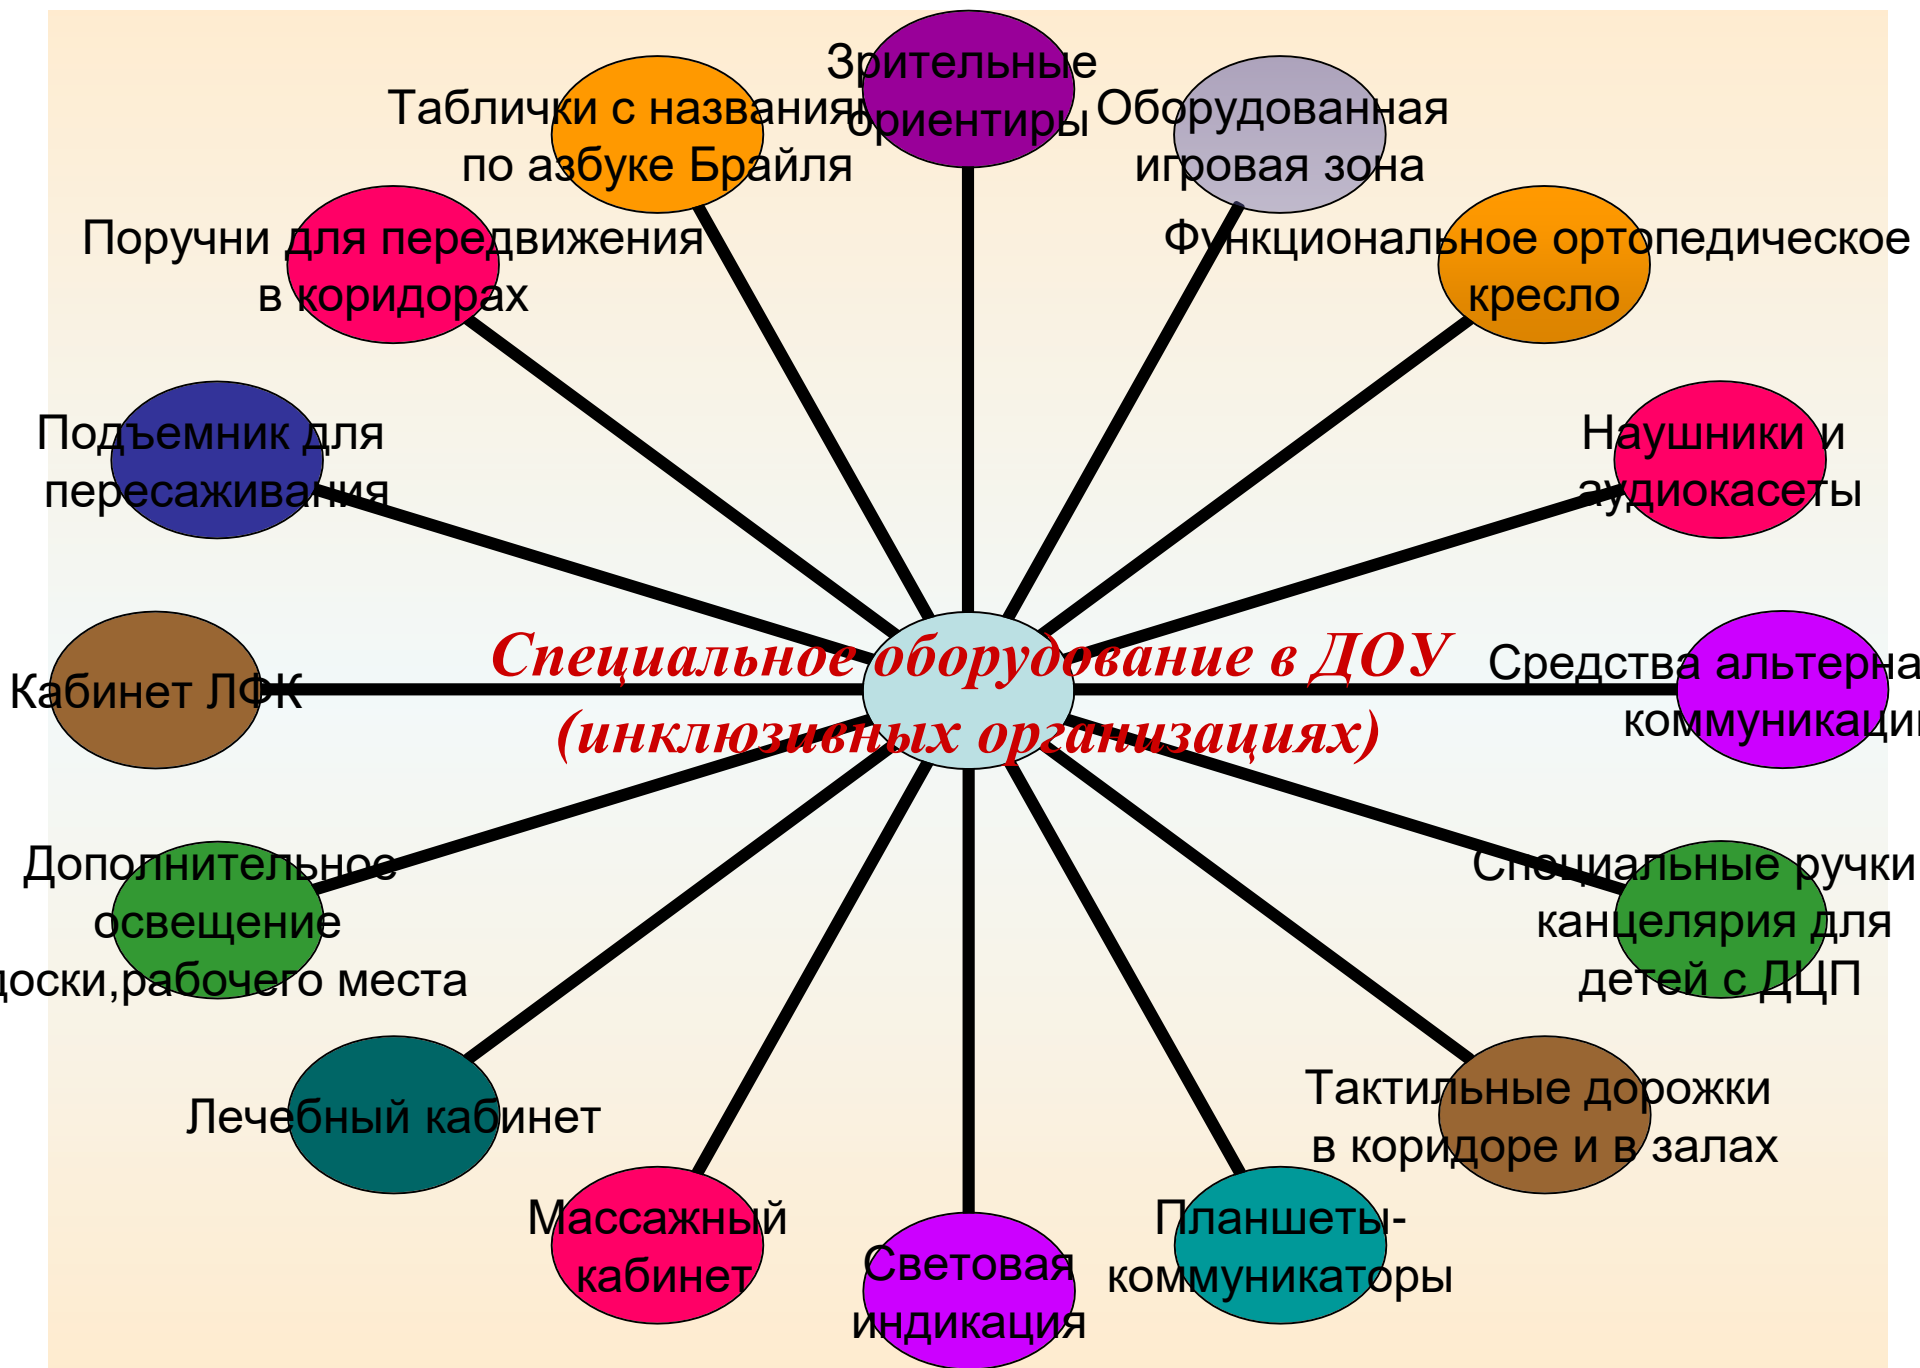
Специальное оборудование в ДОУ (инклюзивных организациях)

Зрительные ориентиры

Оборудованная игровая зона

Функциональное ортопедическое кресло

Наушники и аудиокасеты

Средства альтерна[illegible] коммуникаци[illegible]

Специальные ручки канцелярия для детей с ДЦП

Тактильные дорожки в коридоре и в залах

Планшеты-коммуникаторы

Световая индикация

Массажный кабинет

Лечебный кабинет

Дополнительное освещение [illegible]доски,рабочего места

Кабинет ЛФК

Подъемник для пересаживания

Поручни для передвижения в коридорах

Таблички с названиям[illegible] по азбуке Брайля